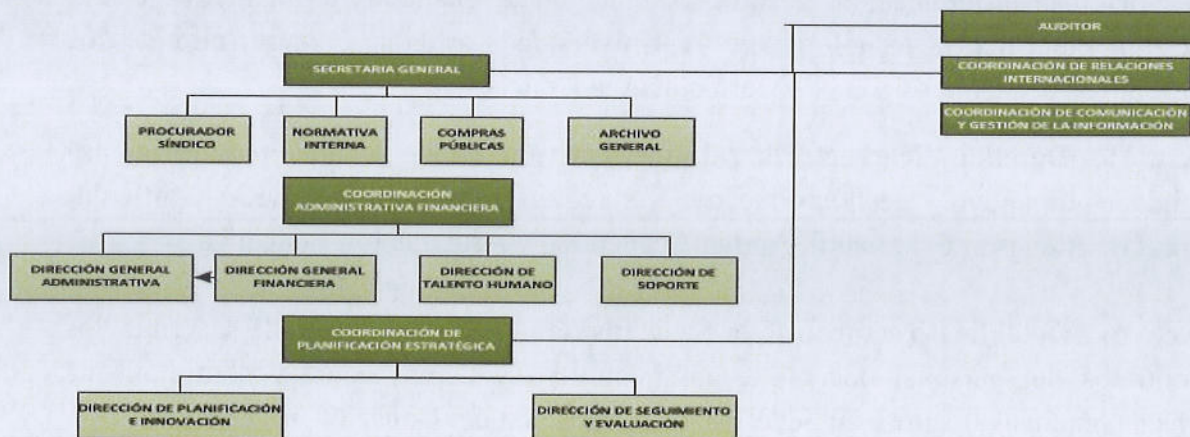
AUDITOR

COORDINACIÓN DE RELACIONES INTERNACIONALES

COORDINACIÓN DE COMUNICACIÓN Y GESTIÓN DE LA INFORMACIÓN

SECRETARIA GENERAL

PROCURADOR SÍNDICO

NORMATIVA INTERNA

COMPRAS PÚBLICAS

ARCHIVO GENERAL

COORDINACIÓN ADMINISTRATIVA FINANCIERA

DIRECCIÓN GENERAL ADMINISTRATIVA

DIRECCIÓN GENERAL FINANCIERA

DIRECCIÓN DE TALENTO HUMANO

DIRECCIÓN DE SOPORTE

COORDINACIÓN DE PLANIFICACIÓN ESTRATÉGICA

DIRECCIÓN DE PLANIFICACIÓN E INNOVACIÓN

DIRECCIÓN DE SEGUIMIENTO Y EVALUACIÓN